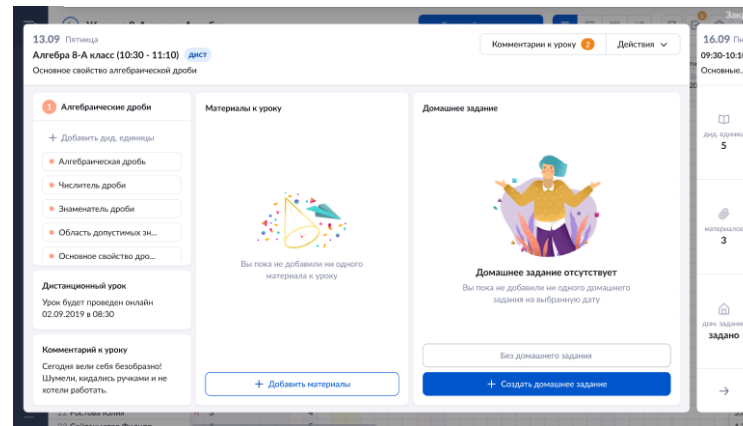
13.09 Пятница
Алгебра 8-А класс (10:30 - 11:10) дист
Основное свойство алгебраической дроби

Комментарии к уроку 2
Действия

1 Алгебраические дроби
+ Добавить дид. единицы
Алгебраическая дробь
Числитель дроби
Знаменатель дроби
Область допустимых зн...
Основное свойство дро...

Дистанционный урок
Урок будет проведен онлайн 02.09.2019 в 08:30

Комментарий к уроку
Сегодня вели себя безобразно! Шумели, кидались ручками и не котели работать.

Материалы к уроку
Вы пока не добавили ни одного материала к уроку
+ Добавить материалы

Домашнее задание
Домашнее задание отсутствует
Вы пока не добавили ни одного домашнего задания на выбранную дату
Без домашнего задания
+ Создать домашнее задание

16.09 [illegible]
09:30-10:1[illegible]
Основные.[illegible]

дид. единиц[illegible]
5
материало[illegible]
3
дом. задани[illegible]
задано